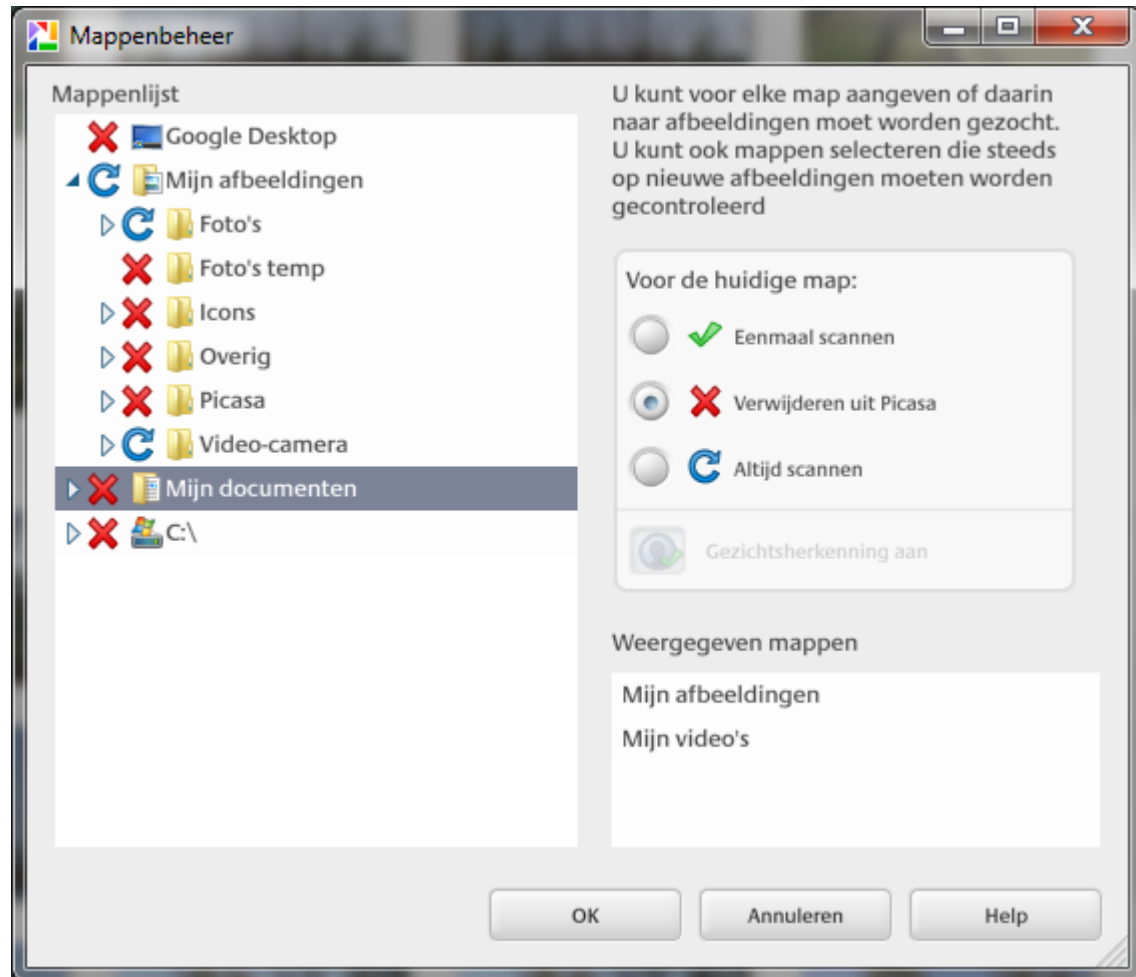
Mappenbeheer

Mappenlijst

Google Desktop
Mijn afbeeldingen
Foto's
Foto's temp
Icons
Overig
Picasa
Video-camera
Mijn documenten
C:\

U kunt voor elke map aangeven of daarin naar afbeeldingen moet worden gezocht. U kunt ook mappen selecteren die steeds op nieuwe afbeeldingen moeten worden gecontroleerd

Voor de huidige map:

Eenmaal scannen

Verwijderen uit Picasa

Altijd scannen

Gezichtsherkenning aan

Weergegeven mappen

Mijn afbeeldingen
Mijn video's

OK
Annuleren
Help